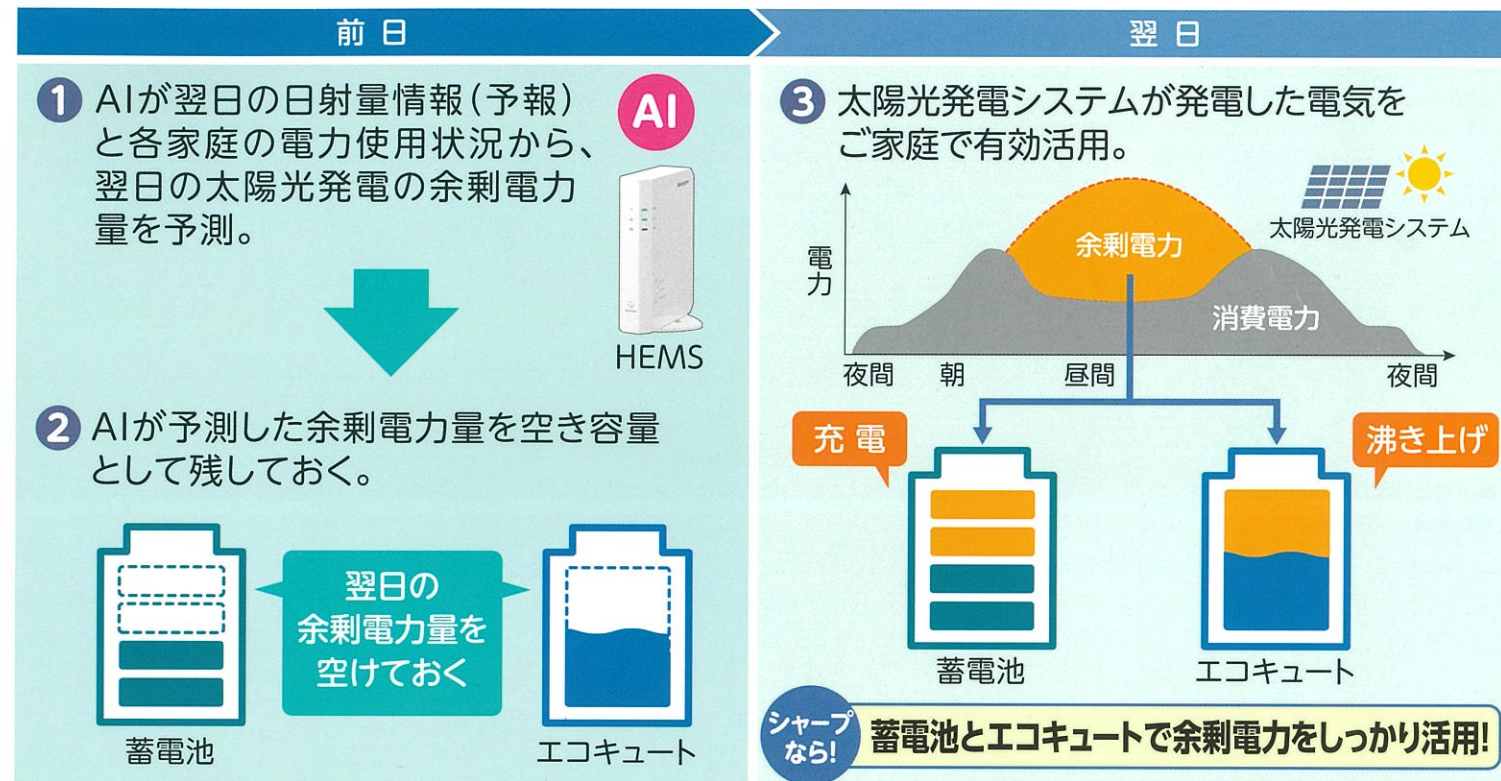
前日

1 AIが翌日の日射量情報(予報)と各家庭の電力使用状況から、翌日の太陽光発電の余剰電力量を予測。

AI

HEMS

2 AIが予測した余剰電力量を空き容量として残しておく。

翌日の余剰電力量を空けておく

蓄電池

エコキュート

翌日

3 太陽光発電システムが発電した電気をご家庭で有効活用。

太陽光発電システム

電力

余剰電力

消費電力

夜間　朝　昼間　夜間

充電

沸き上げ

蓄電池

エコキュート

シャープなら!

蓄電池とエコキュートで余剰電力をしっかり活用!